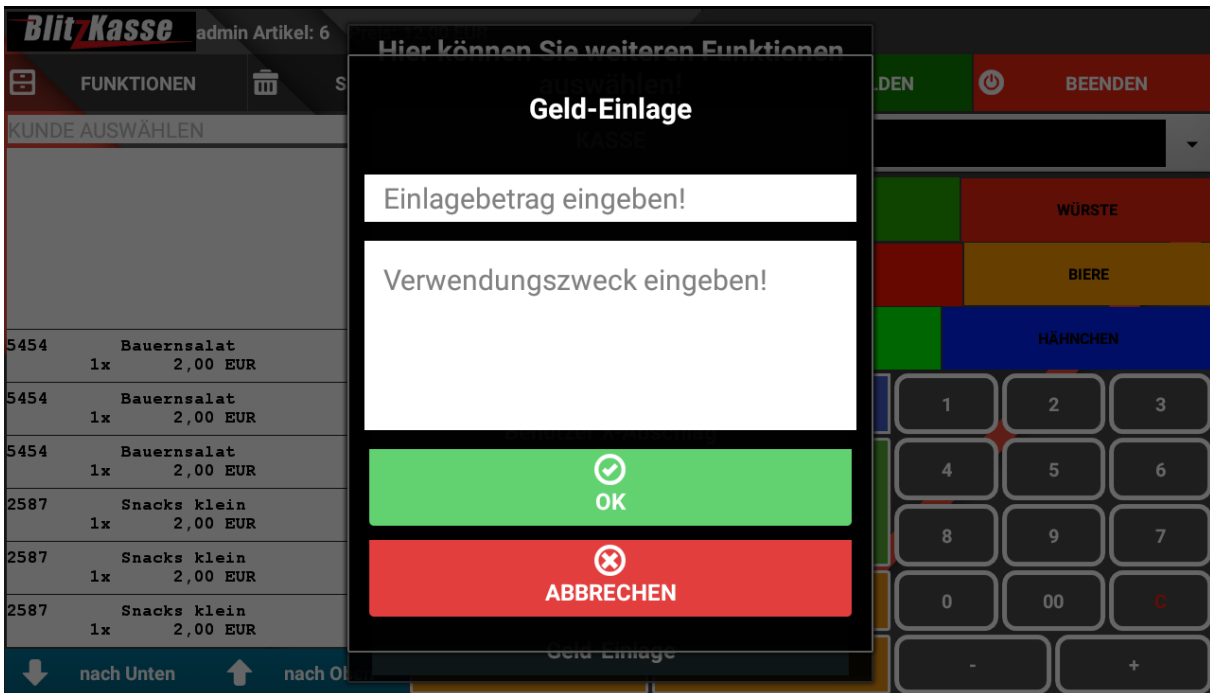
BlitzKasse admin Artikel: 6

FUNKTIONEN S

.DEN BEENDEN

KUNDE AUSWÄHLEN

Hier können Sie weiteren Funktionen auswählen!

KASSE

Geld-Einlage

Einlagebetrag eingeben!

Verwendungszweck eingeben!

OK

ABBRECHEN

Geld-Einlage

WÜRSTE

BIERE

HÄHNCHEN

| | | |
|---|---|---|
| 1 | 2 | 3 |
| 4 | 5 | 6 |
| 8 | 9 | 7 |
| 0 | 00 | C |
| - | + | |

5454 Bauernsalat 1x 2,00 EUR

5454 Bauernsalat 1x 2,00 EUR

5454 Bauernsalat 1x 2,00 EUR

2587 Snacks klein 1x 2,00 EUR

2587 Snacks klein 1x 2,00 EUR

2587 Snacks klein 1x 2,00 EUR

nach Unten nach Ol